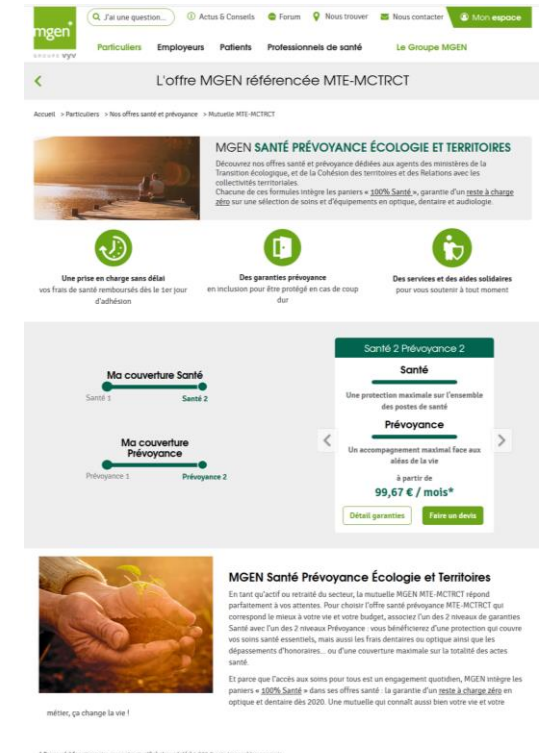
mgen
GROUPE VYV

J'ai une question... Actus & Conseils Forum Nous trouver Nous contacter Mon espace

Particuliers Employeurs Patients Professionnels de santé Le Groupe MGEN

L'offre MGEN référencée MTE-MCTRCT

Accueil > Particuliers > Nos offres santé et prévoyance > Mutuelle MTE-MCTRCT

MGEN SANTÉ PRÉVOYANCE ÉCOLOGIE ET TERRITOIRES

Découvrez nos offres santé et prévoyance dédiées aux agents des ministères de la Transition écologique, et de la Cohésion des territoires et des Relations avec les collectivités territoriales.
Chacune de ces formules intègre les paniers « 100% Santé », garantie d'un reste à charge zéro sur une sélection de soins et d'équipements en optique, dentaire et audiologie.

Une prise en charge sans délai
vos frais de santé remboursés dès le 1er jour d'adhésion

Des garanties prévoyance
en inclusion pour être protégé en cas de coup dur

Des services et des aides solidaires
pour vous soutenir à tout moment

Ma couverture Santé
Santé 1 Santé 2

Ma couverture Prévoyance
Prévoyance 1 Prévoyance 2

Santé 2 Prévoyance 2

Santé
Une protection maximale sur l'ensemble des postes de santé

Prévoyance
Un accompagnement maximal face aux aléas de la vie

à partir de
99,67 € / mois*

Détail garanties Faire un devis

MGEN Santé Prévoyance Écologie et Territoires

En tant qu'actif ou retraité du secteur, la mutuelle MGEN MTE-MCTRCT répond parfaitement à vos attentes. Pour choisir l'offre santé prévoyance MTE-MCTRCT qui correspond le mieux à votre vie et votre budget, associez l'un des 2 niveaux de garanties Santé avec l'un des 2 niveaux Prévoyance : vous bénéficierez d'une protection qui couvre vos soins santé essentiels, mais aussi les frais dentaires ou optique ainsi que les dépassements d'honoraires... ou d'une couverture maximale sur la totalité des actes santé.

Et parce que l'accès aux soins pour tous est un engagement quotidien, MGEN intègre les paniers « 100% Santé » dans ses offres santé : la garantie d'un reste à charge zéro en optique et dentaire dès 2020. Une mutuelle qui connaît aussi bien votre vie et votre métier, ça change la vie !

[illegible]